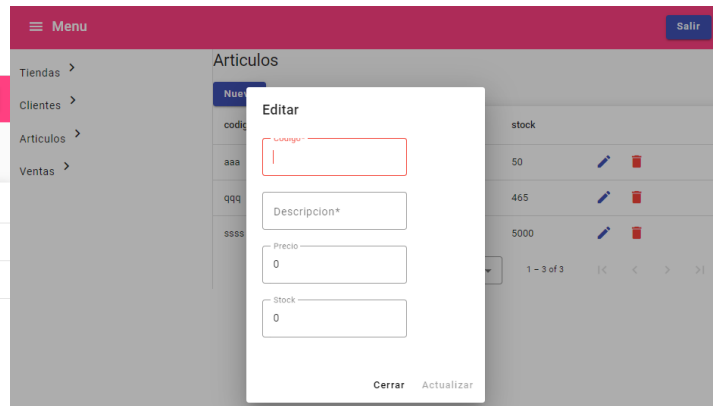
≡ Menu

Salir

Tiendas >

Clientes >

Articulos >

Ventas >

Articulos

Nuev

codig

aaa

qqq

ssss

stock

50

465

5000

1 – 3 of 3

Editar

Codigo*

Descripcion*

Precio

0

Stock

0

Cerrar

Actualizar